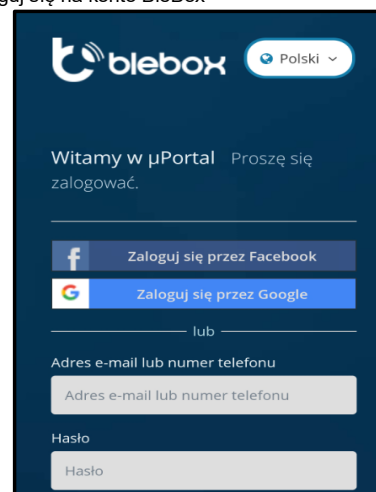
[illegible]guj się na konto BleBox

blebox

Polski

Witamy w µPortal Proszę się zalogować.

Zaloguj się przez Facebook

Zaloguj się przez Google

lub

Adres e-mail lub numer telefonu

Adres e-mail lub numer telefonu

Hasło

Hasło